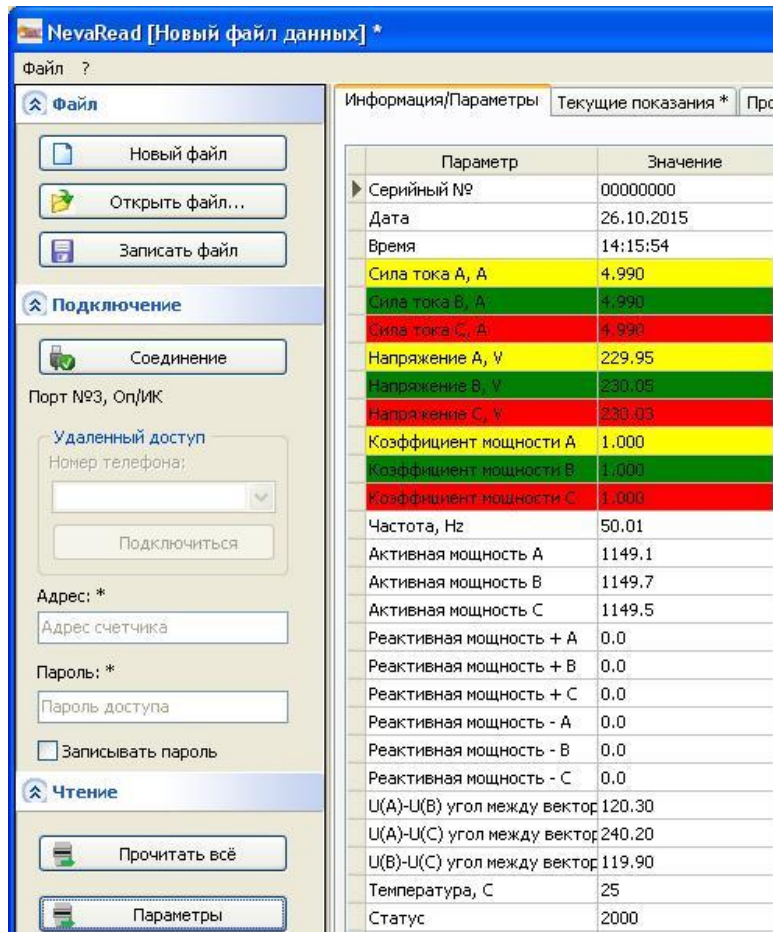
NevaRead [Новый файл данных] *

Файл ?

Файл

Новый файл

Открыть файл...

Записать файл

Подключение

Соединение

Порт №3, Оп/ИК

Удаленный доступ

Номер телефона:

Подключиться

Адрес: *

Адрес счетчика

Пароль: *

Пароль доступа

Записывать пароль

Чтение

Прочитать всё

Параметры

Информация/Параметры | Текущие показания * | Про

| Параметр | Значение |
|---|---|
| Серийный № | 00000000 |
| Дата | 26.10.2015 |
| Время | 14:15:54 |
| Сила тока А, А | 4.990 |
| Сила тока В, А | 4.990 |
| Сила тока С, А | 4.990 |
| Напряжение А, V | 229.95 |
| Напряжение В, V | 230.05 |
| Напряжение С, V | 230.03 |
| Коэффициент мощности А | 1.000 |
| Коэффициент мощности В | 1.000 |
| Коэффициент мощности С | 1.000 |
| Частота, Hz | 50.01 |
| Активная мощность А | 1149.1 |
| Активная мощность В | 1149.7 |
| Активная мощность С | 1149.5 |
| Реактивная мощность + А | 0.0 |
| Реактивная мощность + В | 0.0 |
| Реактивная мощность + С | 0.0 |
| Реактивная мощность - А | 0.0 |
| Реактивная мощность - В | 0.0 |
| Реактивная мощность - С | 0.0 |
| U(A)-U(B) угол между вектор | 120.30 |
| U(A)-U(C) угол между вектор | 240.20 |
| U(B)-U(C) угол между вектор | 119.90 |
| Температура, С | 25 |
| Статус | 2000 |